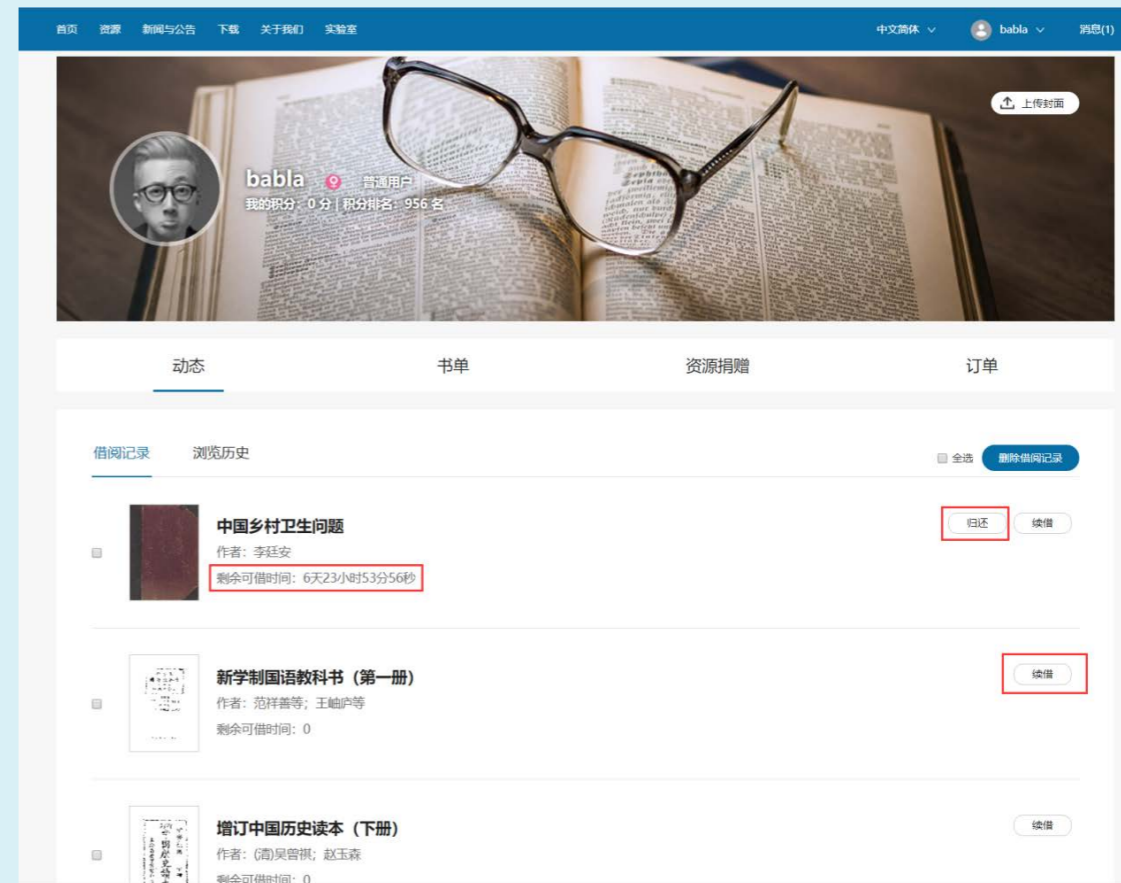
首页 资源 新闻与公告 下载 关于我们 实验室

中文简体 babla 消息(1)

上传封面

babla 普通用户
我的积分：0 分 | 积分排名：956 名

动态 书单 资源捐赠 订单

借阅记录 浏览历史

全选 删除借阅记录

中国乡村卫生问题
作者：李廷安
剩余可借时间：6天23小时53分56秒

归还 续借

新学制国语教科书（第一册）
作者：范祥善等；王岫庐等
剩余可借时间：0

续借

增订中国历史读本（下册）
作者：(清)吴曾祺；赵玉森
剩余可借时间：0

续借